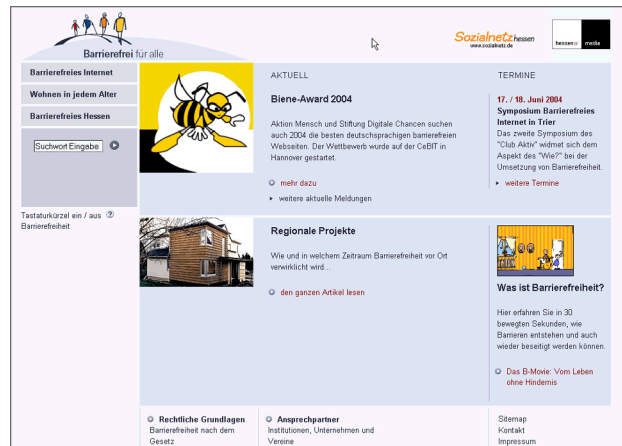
Barrierefrei für alle

Sozialnetz hessen
www.sozialnetz.de

hessen media

Barrierefreies Internet

Wohnen in jedem Alter

Barrierefreies Hessen

Suchwort Eingabe

Tastaturkürzel ein / aus
Barrierefreiheit

AKTUELL

Biene-Award 2004

Aktion Mensch und Stiftung Digitale Chancen suchen auch 2004 die besten deutschsprachigen barrierefreien Webseiten. Der Wettbewerb wurde auf der CeBIT in Hannover gestartet.

mehr dazu

weitere aktuelle Meldungen

TERMINE

17. / 18. Juni 2004
Symposium Barrierefreies Internet in Trier

Das zweite Symposium des "Club Aktiv" widmet sich dem Aspekt des "Wie?" bei der Umsetzung von Barrierefreiheit.

weitere Termine

Regionale Projekte

Wie und in welchem Zeitraum Barrierefreiheit vor Ort verwirklicht wird…

den ganzen Artikel lesen

Was ist Barrierefreiheit?

Hier erfahren Sie in 30 bewegten Sekunden, wie Barrieren entstehen und auch wieder beseitigt werden können.

Das B-Movie: Vom Leben ohne Hindernis

Rechtliche Grundlagen
Barrierefreiheit nach dem Gesetz

Ansprechpartner
Institutionen, Unternehmen und Vereine

Sitemap
Kontakt
Impressum